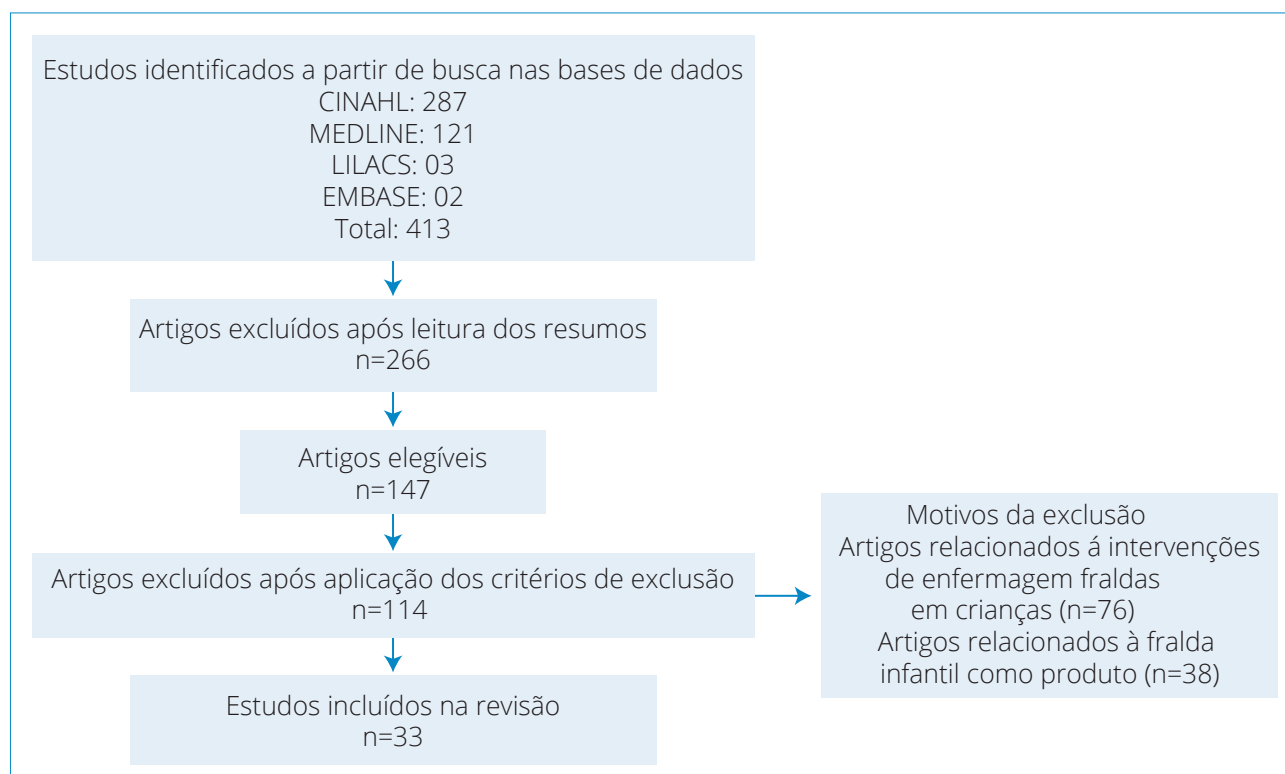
Estudos identificados a partir de busca nas bases de dados
CINAHL: 287
MEDLINE: 121
LILACS: 03
EMBASE: 02
Total: 413

Artigos excluídos após leitura dos resumos
n=266

Artigos elegíveis
n=147

Artigos excluídos após aplicação dos critérios de exclusão
n=114

Motivos da exclusão
Artigos relacionados á intervenções de enfermagem fraldas em crianças (n=76)
Artigos relacionados à fralda infantil como produto (n=38)

Estudos incluídos na revisão
n=33